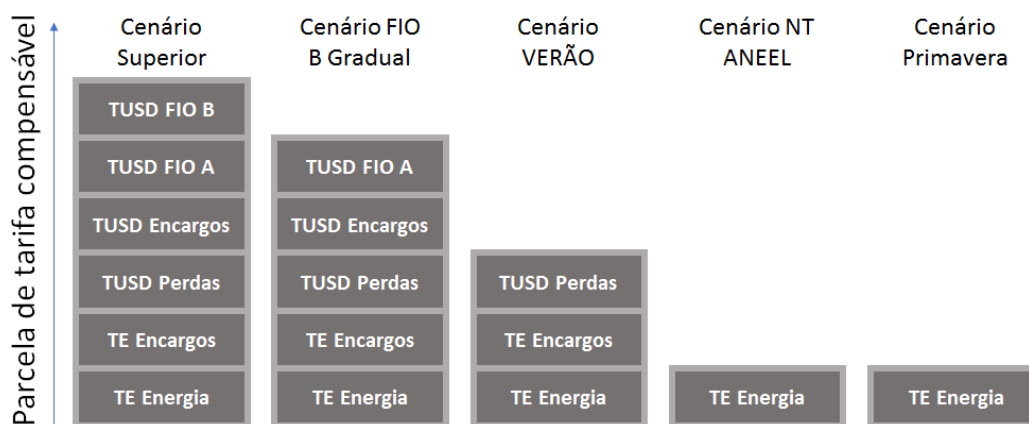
Parcela de tarifa compensável

| Cenário Superior | Cenário FIO B Gradual | Cenário VERÃO | Cenário NT ANEEL | Cenário Primavera |
|---|---|---|---|---|
| TUSD FIO B | | | | |
| TUSD FIO A | TUSD FIO A | | | |
| TUSD Encargos | TUSD Encargos | | | |
| TUSD Perdas | TUSD Perdas | TUSD Perdas | | |
| TE Encargos | TE Encargos | TE Encargos | | |
| TE Energia | TE Energia | TE Energia | TE Energia | TE Energia |